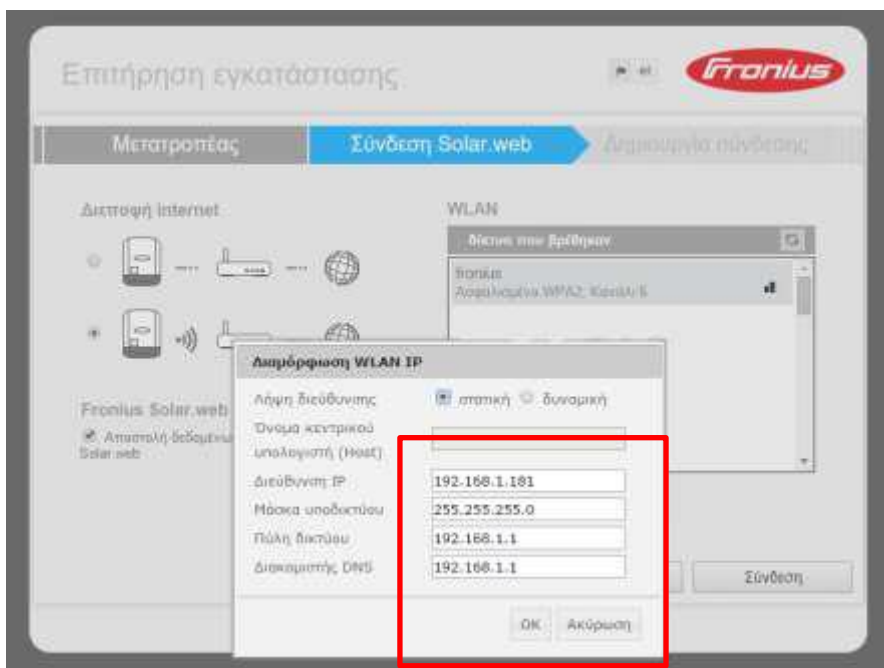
Επιτήρηση εγκατάστασης

Fronius

Μετατροπέας

Σύνδεση Solar.web

Δημιουργία σύνδεσης

Διεπαφή Internet

WLAN

Δίκτυα που βρέθηκαν

fronius
Ασφαλισμένα WPA2, Κανάλι 6

Fronius Solar.web

Αποστολή δεδομένων Solar.web

Διαμόρφωση WLAN IP

Λήψη διεύθυνσης

στατική

δυναμική

Όνομα κεντρικού υπολογιστή (Host)

Διεύθυνση IP

192.168.1.181

Μάσκα υποδικτύου

255.255.255.0

Πύλη δικτύου

192.168.1.1

Διακομιστής DNS

192.168.1.1

OK

Ακύρωση

Σύνδεση